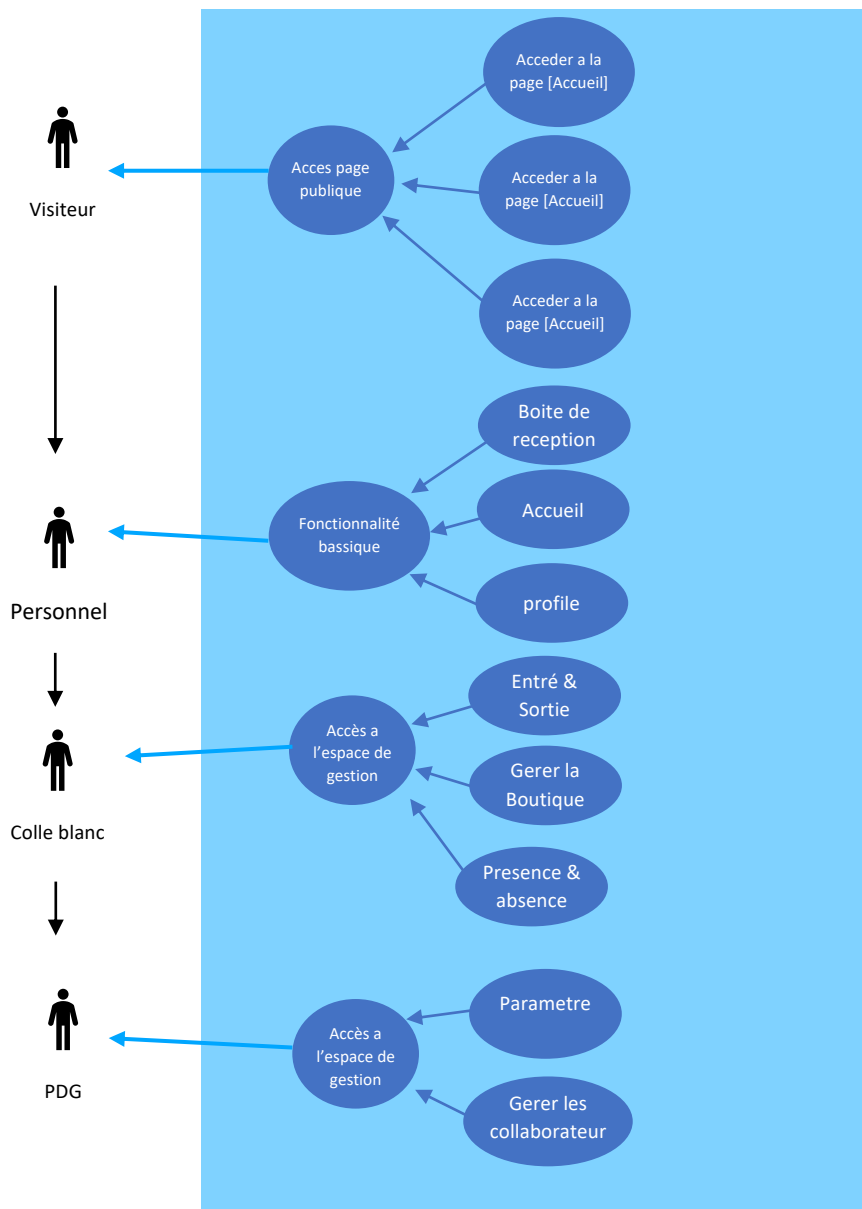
Visiteur

Acces page publique

Acceder a la page [Accueil]

Acceder a la page [Accueil]

Acceder a la page [Accueil]

Personnel

Fonctionnalité bassique

Boite de reception

Accueil

profile

Colle blanc

Accès a l'espace de gestion

Entré & Sortie

Gerer la Boutique

Presence & absence

PDG

Accès a l'espace de gestion

Parametre

Gerer les collaborateur